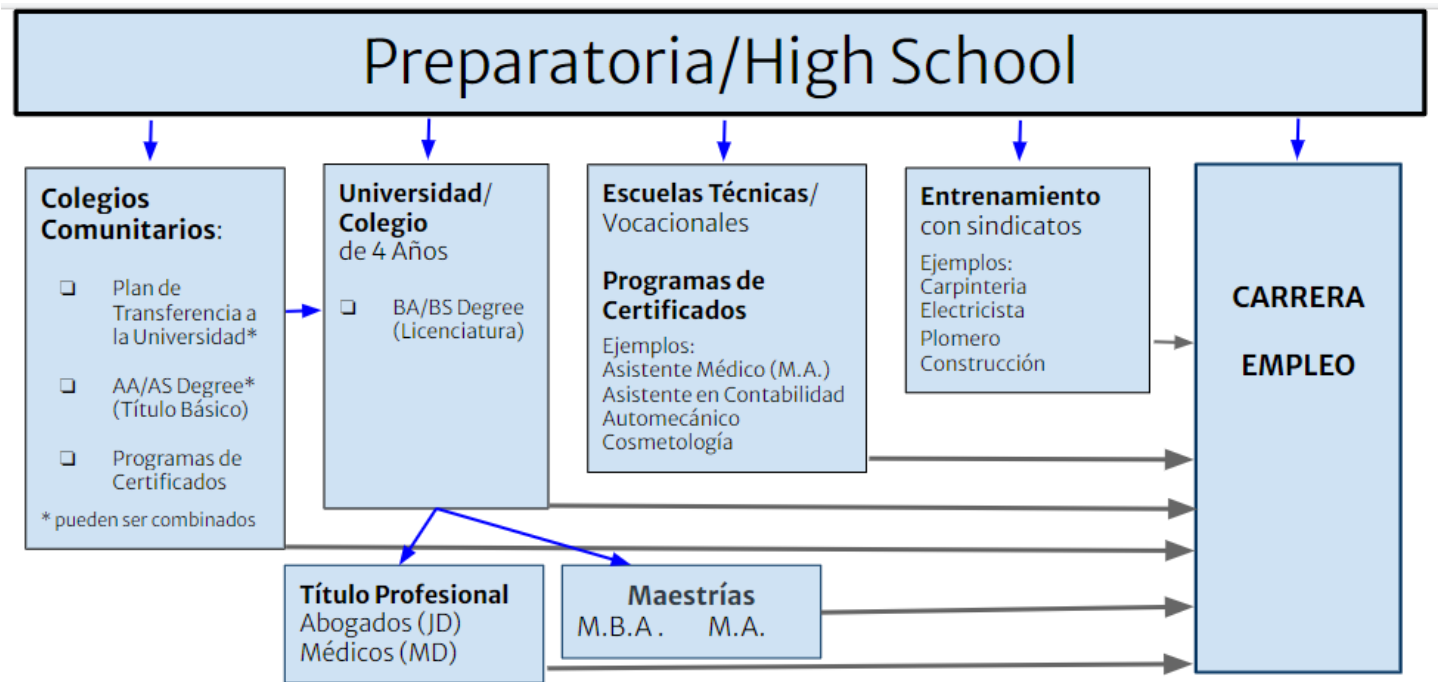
Preparatoria/High School

Colegios Comunitarios:

❑ Plan de Transferencia a la Universidad*

❑ AA/AS Degree* (Título Básico)

❑ Programas de Certificados

* pueden ser combinados

Universidad/ Colegio de 4 Años

❑ BA/BS Degree (Licenciatura)

Escuelas Técnicas/ Vocacionales

Programas de Certificados

Ejemplos:
Asistente Médico (M.A.)
Asistente en Contabilidad
Automecánico
Cosmetología

Entrenamiento con sindicatos

Ejemplos:
Carpinteria
Electricista
Plomero
Construcción

CARRERA

EMPLEO

Título Profesional
Abogados (JD)
Médicos (MD)

Maestrías
M.B.A. M.A.